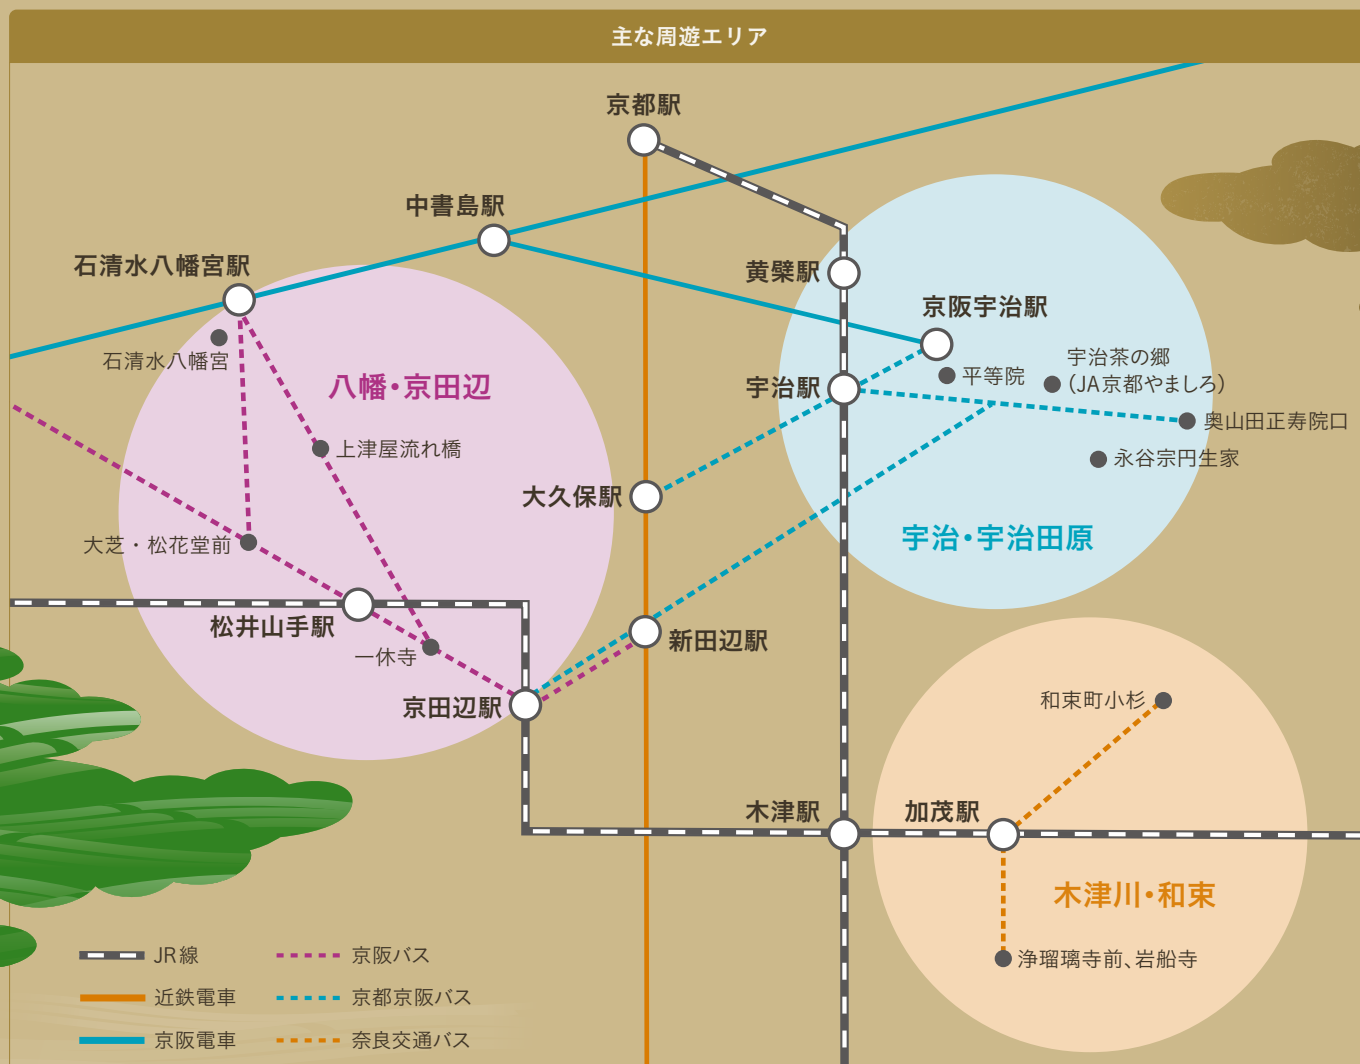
主な周遊エリア

京都駅

中書島駅

石清水八幡宮駅

石清水八幡宮

八幡・京田辺

上津屋流れ橋

大芝・松花堂前

松井山手駅

一休寺

京田辺駅

黄檗駅

京阪宇治駅

宇治茶の郷
(JA京都やましろ)

平等院

宇治駅

奥山田正寿院口

永谷宗円生家

大久保駅

宇治・宇治田原

新田辺駅

和束町小杉

木津駅

加茂駅

木津川・和束

浄瑠璃寺前、岩船寺

JR線
近鉄電車
京阪電車
京阪バス
京都京阪バス
奈良交通バス